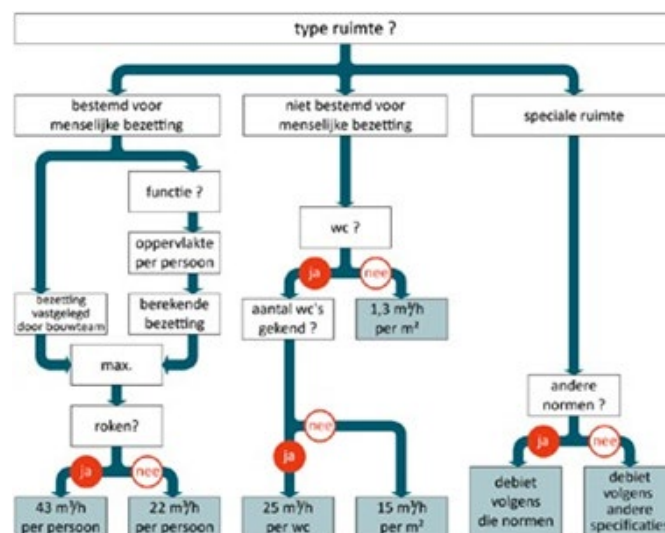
type ruimte ?

bestemd voor menselijke bezetting

niet bestemd voor menselijke bezetting

speciale ruimte

functie ?

oppervlakte per persoon

bezetting vastgelegd door bouwteam

berekende bezetting

max.

roken?

ja

nee

43 $m^3/h$ per persoon

22 $m^3/h$ per persoon

wc ?

ja

nee

aantal wc's gekend ?

1,3 $m^3/h$ per $m^2$

nee

ja

25 $m^3/h$ per wc

15 $m^3/h$ per $m^2$

andere normen ?

ja

nee

debiet volgens die normen

debiet volgens andere specificaties